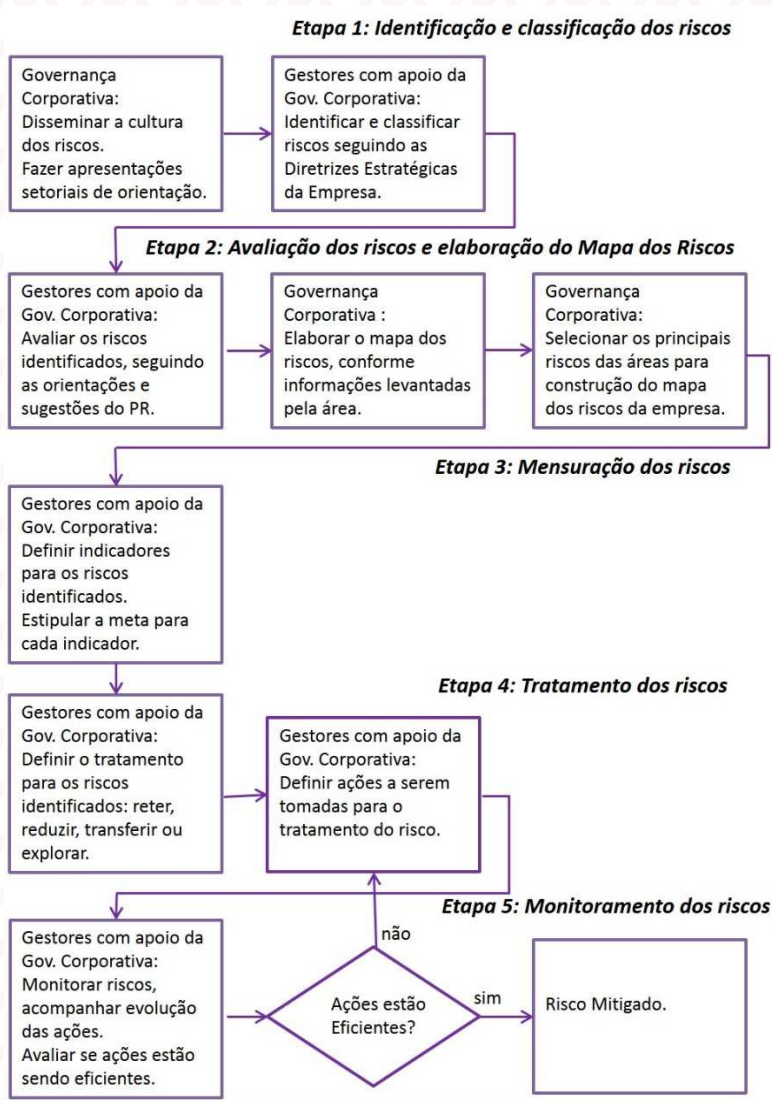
Etapa 1: Identificação e classificação dos riscos

Governança Corporativa: Disseminar a cultura dos riscos. Fazer apresentações setoriais de orientação.

Gestores com apoio da Gov. Corporativa: Identificar e classificar riscos seguindo as Diretrizes Estratégicas da Empresa.

Etapa 2: Avaliação dos riscos e elaboração do Mapa dos Riscos

Gestores com apoio da Gov. Corporativa: Avaliar os riscos identificados, seguindo as orientações e sugestões do PR.

Governança Corporativa : Elaborar o mapa dos riscos, conforme informações levantadas pela área.

Governança Corporativa: Selecionar os principais riscos das áreas para construção do mapa dos riscos da empresa.

Etapa 3: Mensuração dos riscos

Gestores com apoio da Gov. Corporativa: Definir indicadores para os riscos identificados. Estipular a meta para cada indicador.

Etapa 4: Tratamento dos riscos

Gestores com apoio da Gov. Corporativa: Definir o tratamento para os riscos identificados: reter, reduzir, transferir ou explorar.

Gestores com apoio da Gov. Corporativa: Definir ações a serem tomadas para o tratamento do risco.

Etapa 5: Monitoramento dos riscos

Gestores com apoio da Gov. Corporativa: Monitorar riscos, acompanhar evolução das ações. Avaliar se ações estão sendo eficientes.

não

Ações estão Eficientes?

sim

Risco Mitigado.